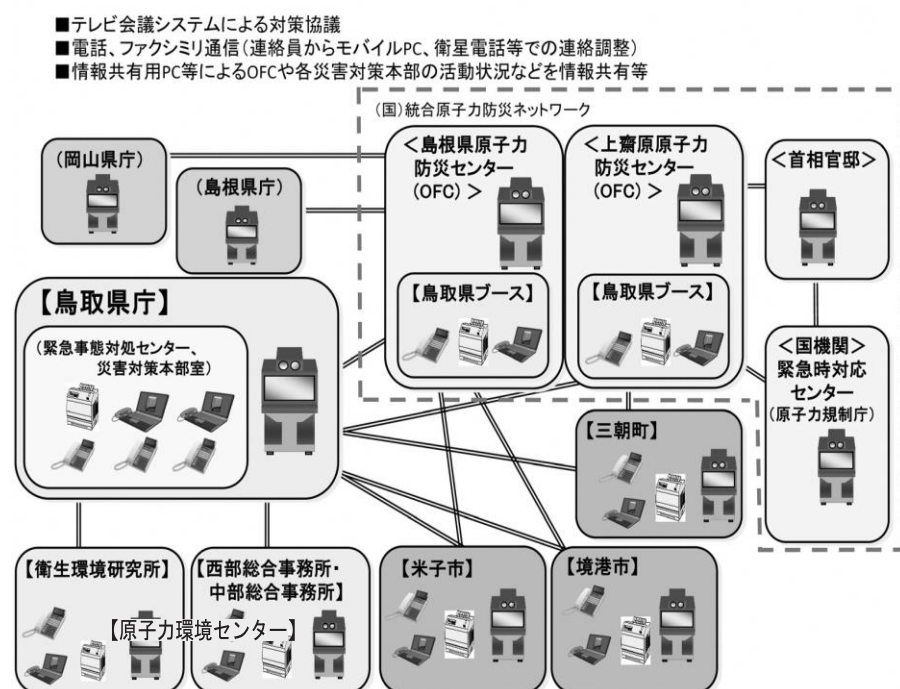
■テレビ会議システムによる対策協議
■電話、ファクシミリ通信（連絡員からモバイルPC、衛星電話等での連絡調整）
■情報共有用PC等によるOFCや各災害対策本部の活動状況などを情報共有等

（国）統合原子力防災ネットワーク

（岡山県庁）

（島根県庁）

＜島根県原子力防災センター（OFC）＞

【鳥取県ブース】

＜上齋原原子力防災センター（OFC）＞

【鳥取県ブース】

＜首相官邸＞

【鳥取県庁】

（緊急事態対処センター、災害対策本部室）

＜国機関＞
緊急時対応センター
（原子力規制庁）

【三朝町】

【衛生環境研究所】

【原子力環境センター】

【西部総合事務所・中部総合事務所】

【米子市】

【境港市】